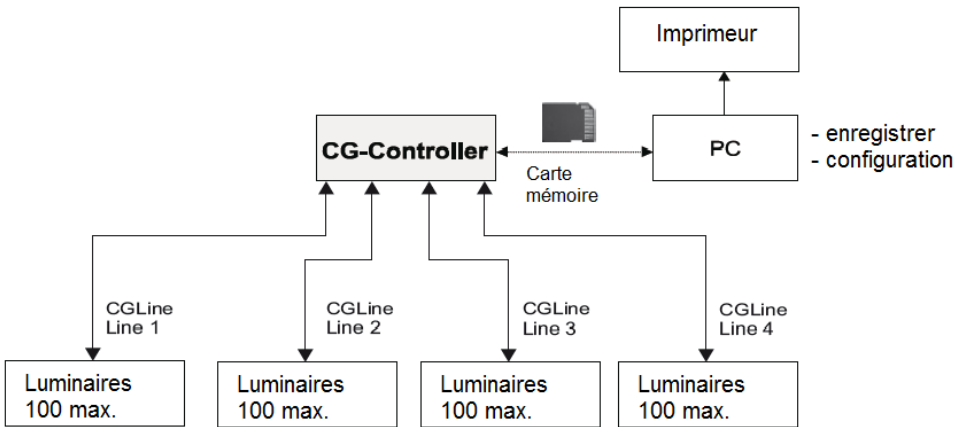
Imprimeur

CG-Controller

Carte mémoire

PC

- enregistrer
- configuration

CGLine Line 1

CGLine Line 2

CGLine Line 3

CGLine Line 4

Luminaires 100 max.

Luminaires 100 max.

Luminaires 100 max.

Luminaires 100 max.